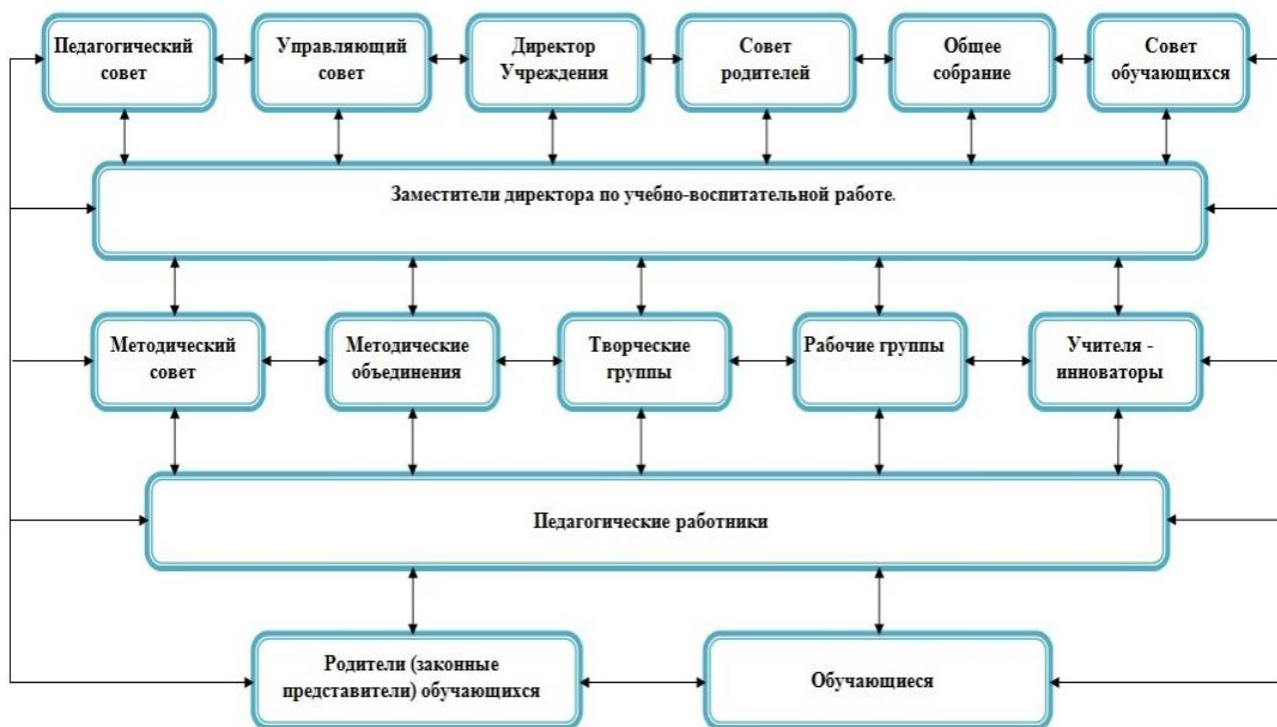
Педагогический совет

Управляющий совет

Директор Учреждения

Совет родителей

Общее собрание

Совет обучающихся

Заместители директора по учебно-воспитательной работе.

Методический совет

Методические объединения

Творческие группы

Рабочие группы

Учителя - инноваторы

Педагогические работники

Родители (законные представители) обучающихся

Обучающиеся